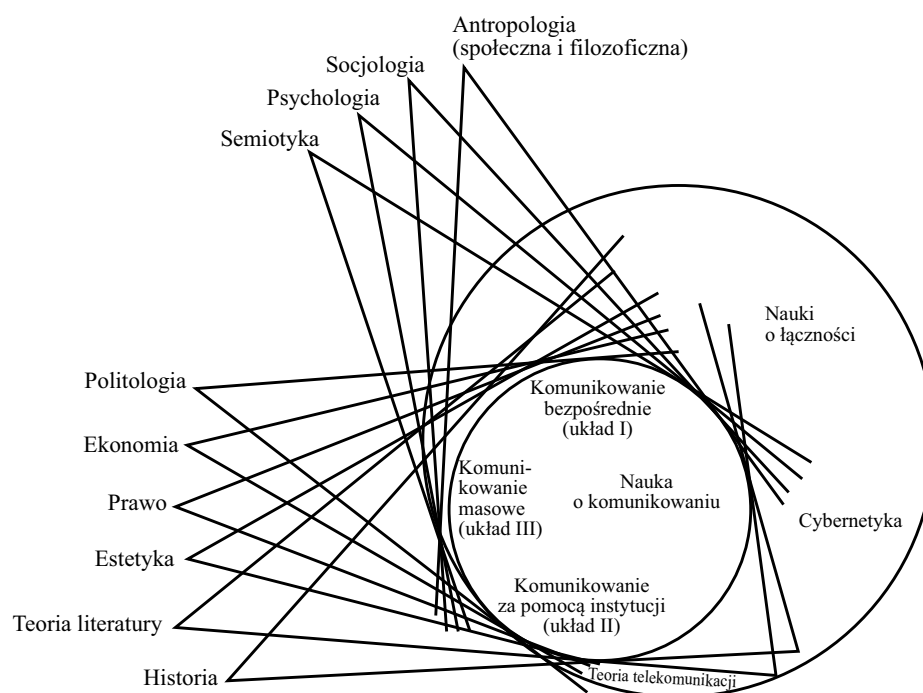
Antropologia (społeczna i filozoficzna)

Socjologia

Psychologia

Semiotyka

Nauki o łączności

Politologia

Ekonomia

Prawo

Estetyka

Teoria literatury

Historia

Komunikowanie bezpośrednie (układ I)

Komunikowanie masowe (układ III)

Nauka o komunikowaniu

Cybernetyka

Komunikowanie za pomocą instytucji (układ II)

Teoria telekomunikacji